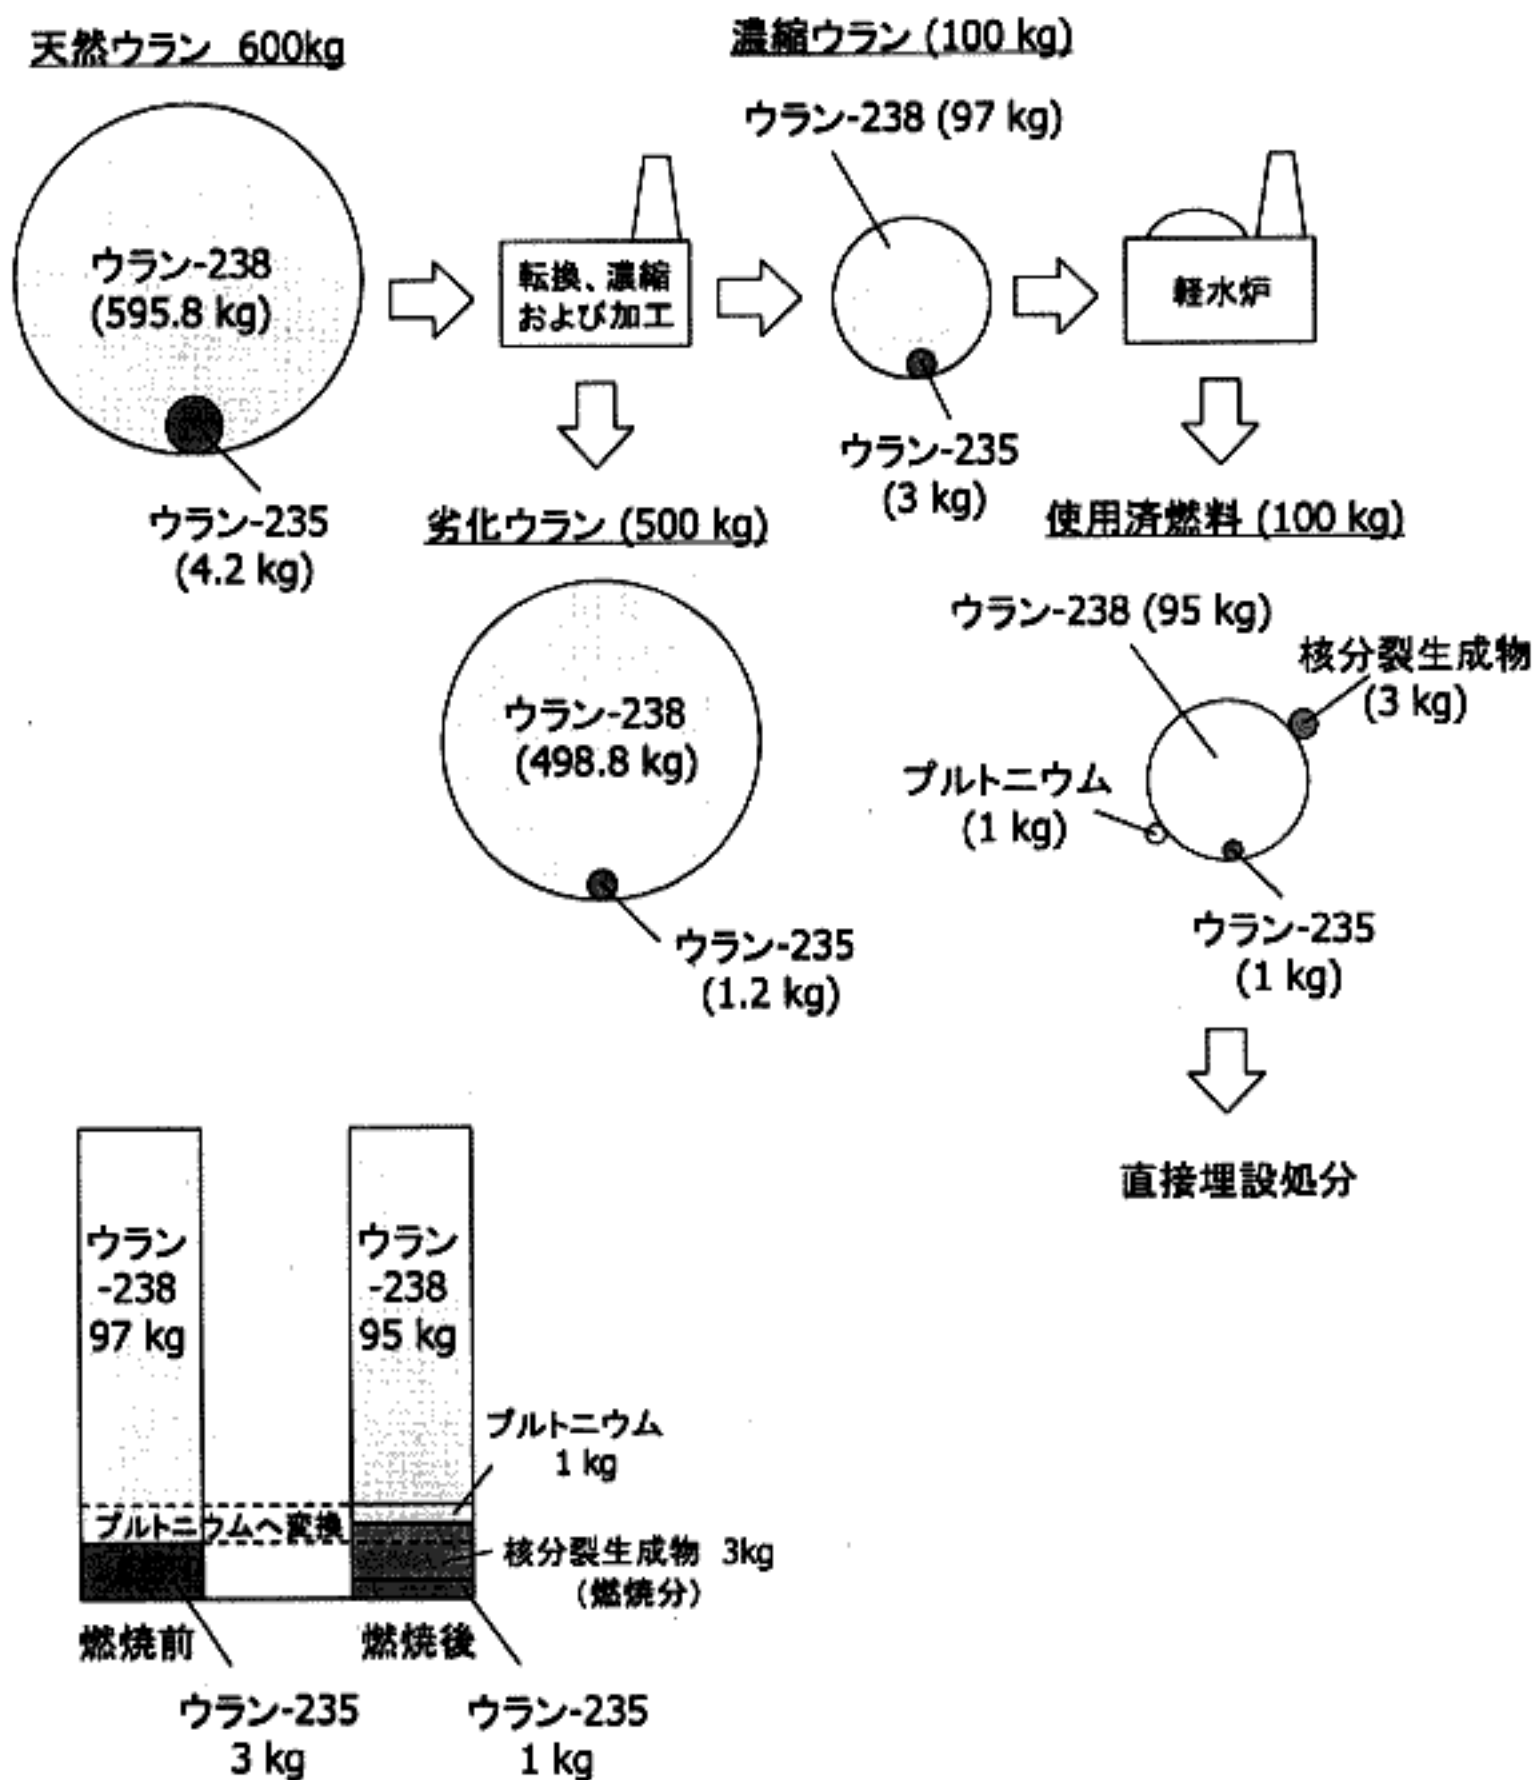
天然ウラン 600kg

ウラン-238
(595.8 kg)

ウラン-235
(4.2 kg)

転換、濃縮
および加工

劣化ウラン (500 kg)

ウラン-238
(498.8 kg)

ウラン-235
(1.2 kg)

濃縮ウラン (100 kg)

ウラン-238 (97 kg)

ウラン-235
(3 kg)

軽水炉

使用済燃料 (100 kg)

ウラン-238 (95 kg)

核分裂生成物
(3 kg)

プルトニウム
(1 kg)

ウラン-235
(1 kg)

直接埋設処分

ウラン
-238
97 kg

プルトニウムへ変換

燃焼前

ウラン-235
3 kg

ウラン
-238
95 kg

プルトニウム
1 kg

核分裂生成物 3kg
(燃焼分)

燃焼後

ウラン-235
1 kg